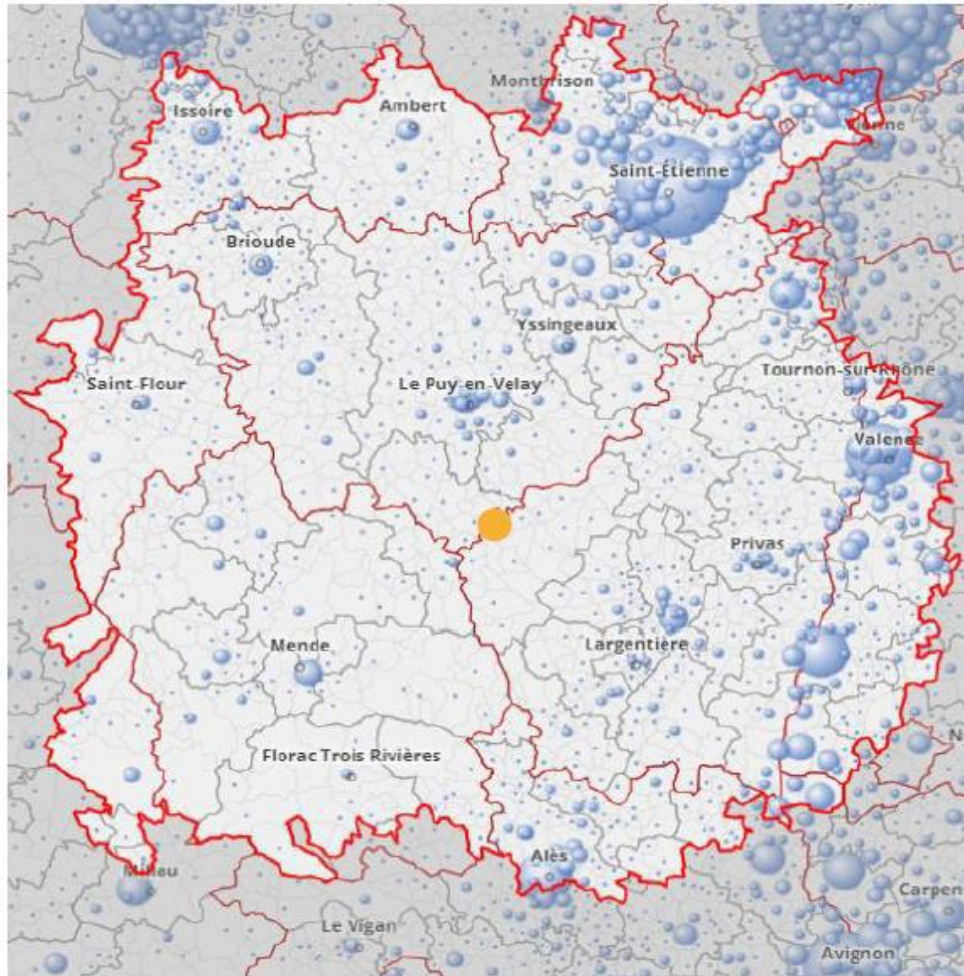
Issoire
Ambert
Montbrison
Saint-Étienne
Vienne
Brioude
Yssingeaux
Saint-Flour
Le Puy-en-Velay
Tournon-sur-Rhône
Valence
Privas
Mende
Largentière
Florac Trois Rivières
Alès
Millau
Le Vigan
Carpen
Avignon
N